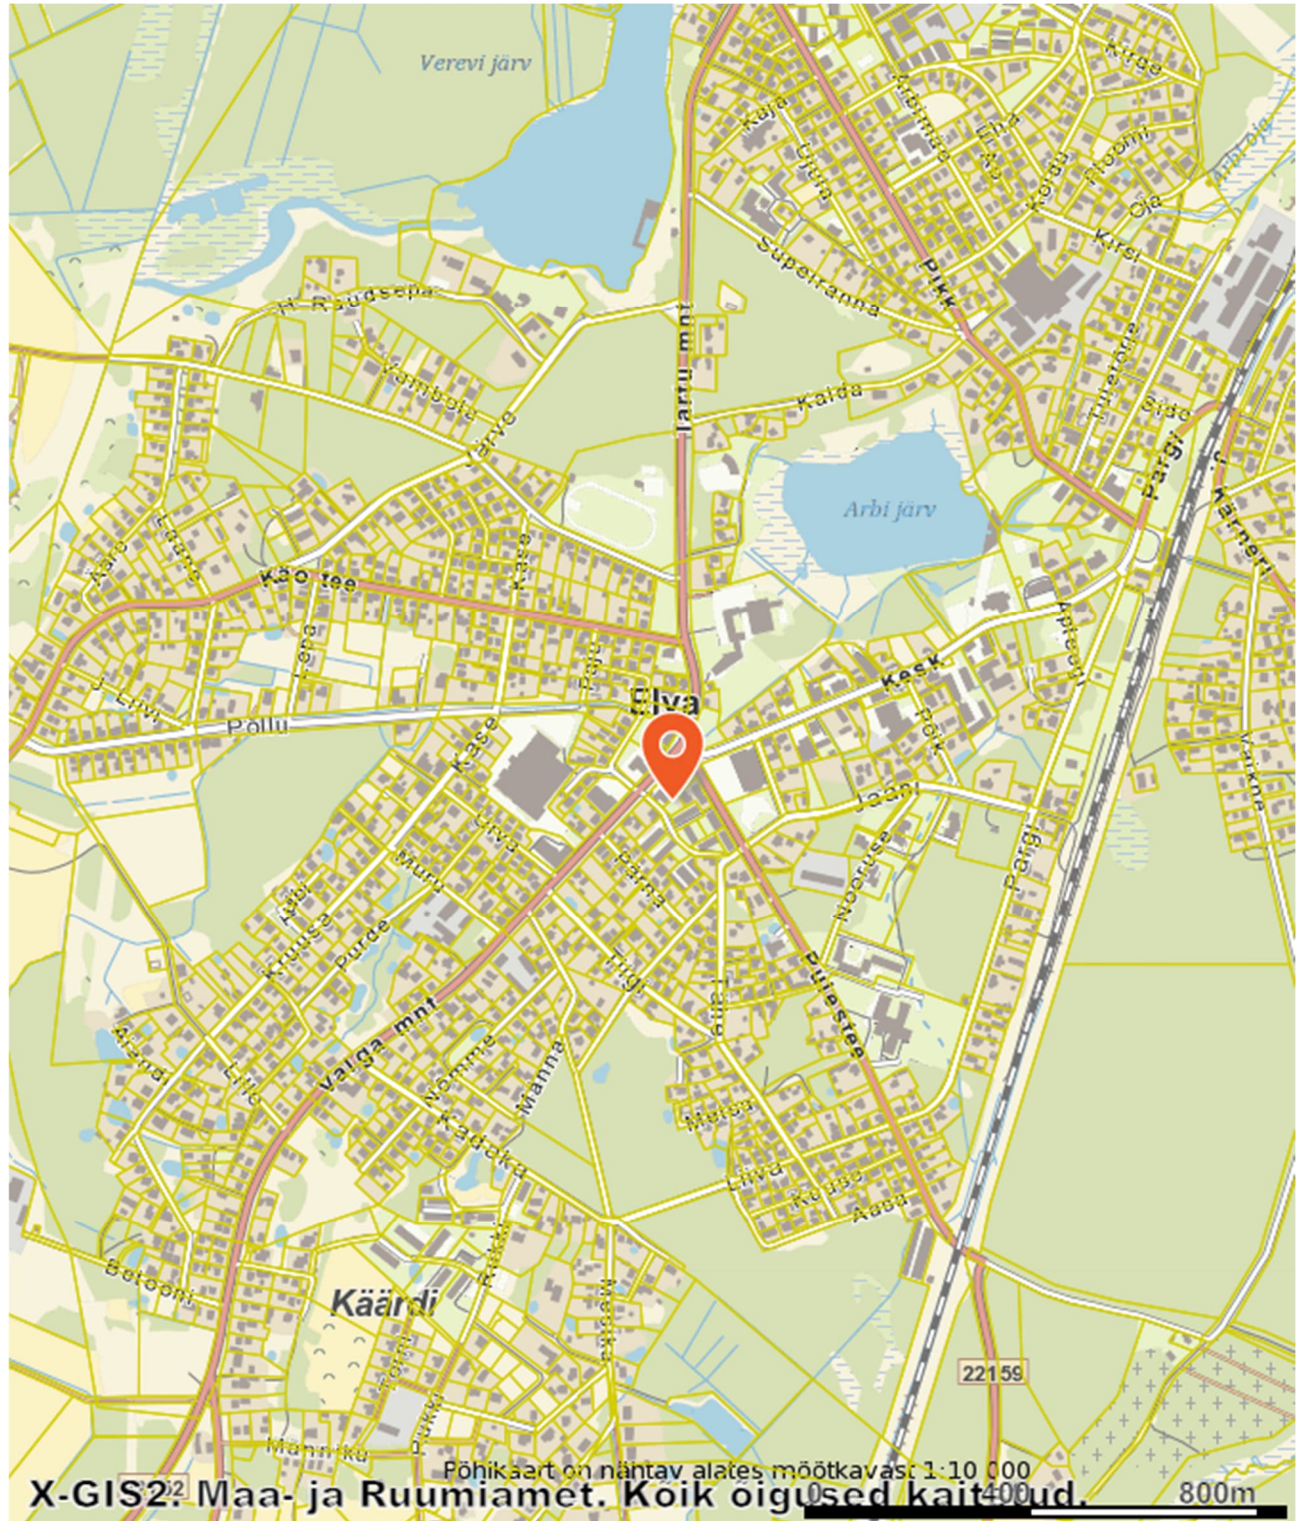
Verevi järv
Arbi oja
Kirde
Kaja
Uus
Ülikooli
Ilm
Kooli
Ooli
Kiriku
Supelranna
Pikk
N. Raudsepa
Vambola
Järve
Järtu mnt
Kalda
Lille
Pargi
Kaare
Arbi järv
J. Hurt
Käo tee
Kase
Tehn
Kesk
Apteegi
J. Liivi
Põllu
Elva
Kase
Jaama
Vaikne
Elva
Murri
Pargi
Noorus
Turu
Purde
Tähe
Pargi
Kruusa
Tigi
Kaera
Valga mnt
Nõmme
Manna
Peetri
Puiestee
Allee
Liivi
Kruuse
Aasa
Betooni
Kaaruke
Käärdi
Metsa
22159
Männiku
Põhikaart on nähtav alates mõõtkavast 1:10 000
X-GIS2. Maa- ja Ruumiamet. Kõik õigused kaitstud.
0
400
800m